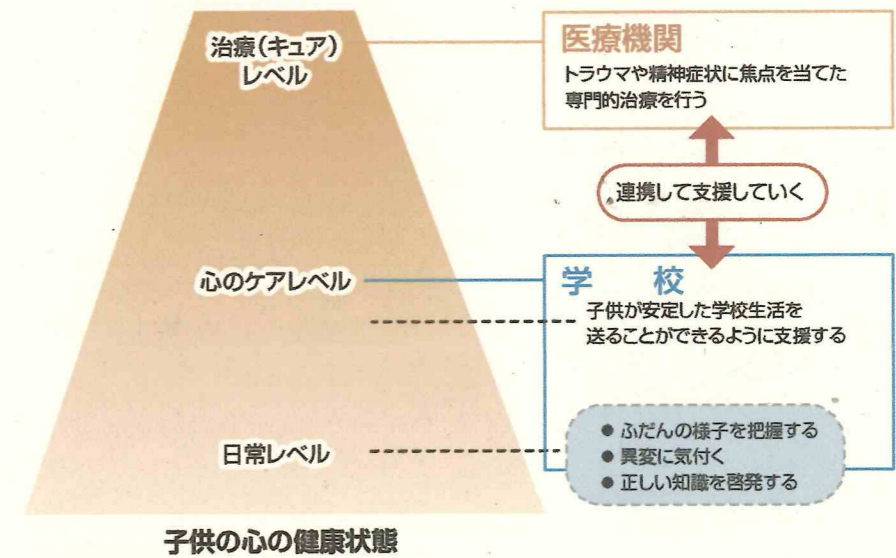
治療（キュア）
レベル

心のケアレベル

日常レベル

子供の心の健康状態

医療機関
トラウマや精神症状に焦点を当てた専門的治療を行う

連携して支援していく

学　校
子供が安定した学校生活を送ることができるように支援する

● ふだんの様子を把握する
● 異変に気付く
● 正しい知識を啓発する